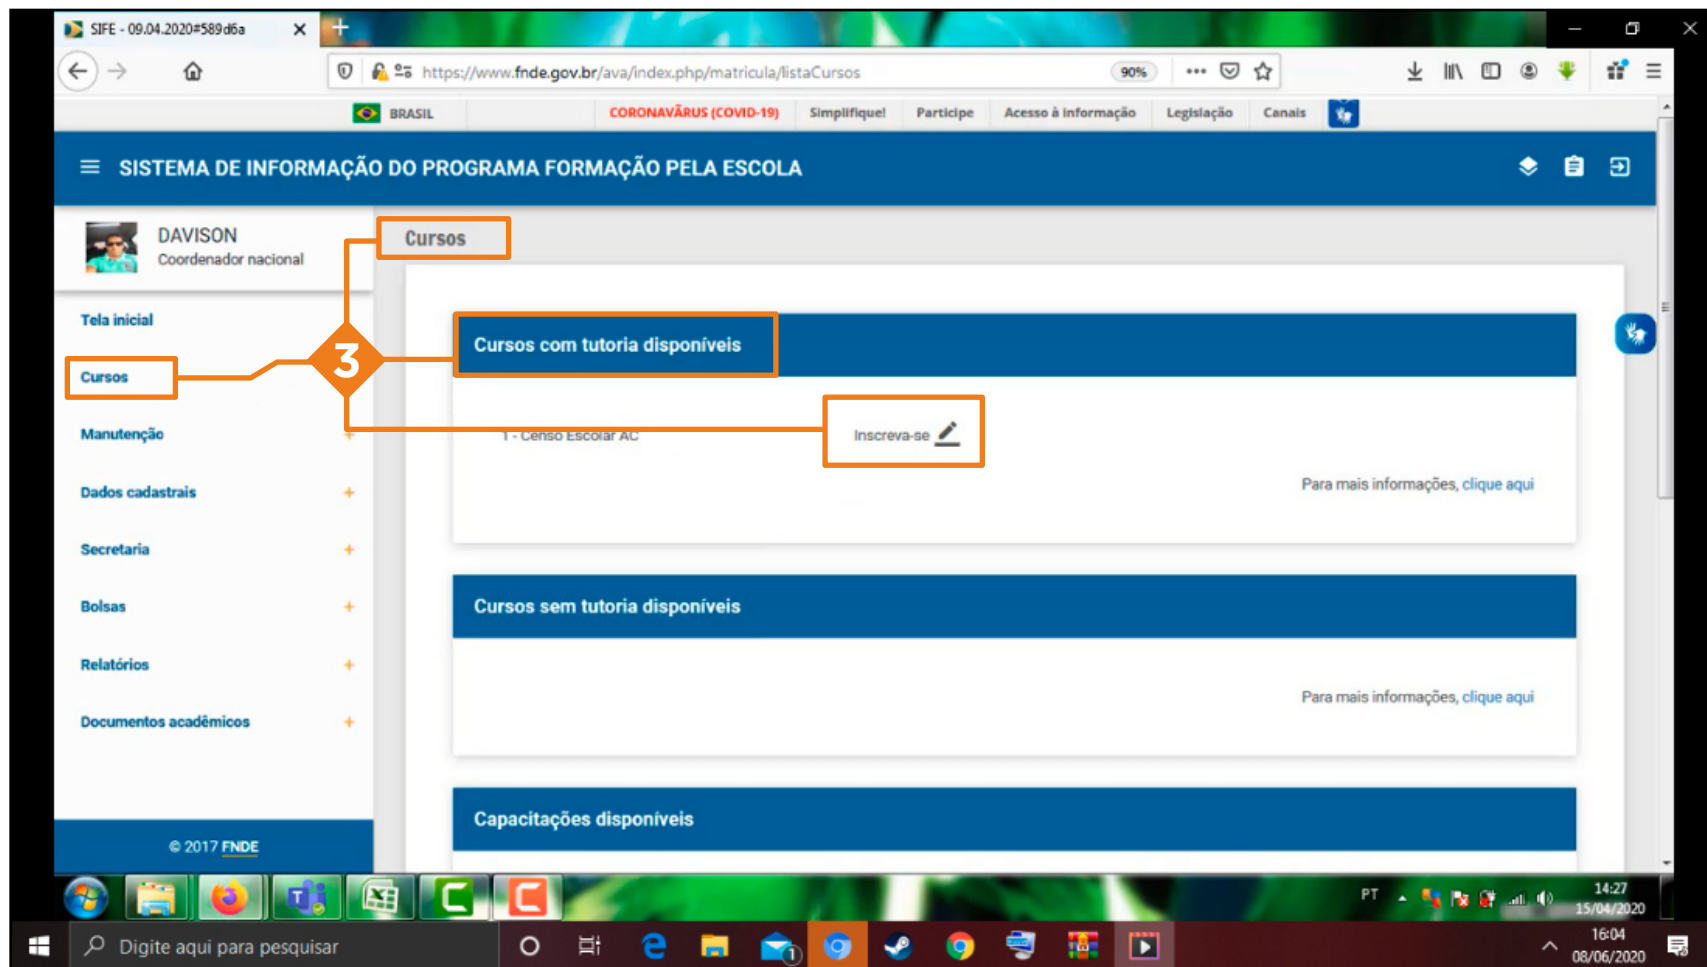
SIFE - 09.04.2020#589d6a

https://www.fnde.gov.br/ava/index.php/matricula/listaCursos

90%

BRASIL CORONAVÍRUS (COVID-19) Simplifique! Participe Acesso à informação Legislação Canais

SISTEMA DE INFORMAÇÃO DO PROGRAMA FORMAÇÃO PELA ESCOLA

DAVISON
Coordenador nacional

Tela inicial
Cursos
Manutenção
Dados cadastrais
Secretaria
Bolsas
Relatórios
Documentos acadêmicos

© 2017 FNDE

Cursos

3

Cursos com tutoria disponíveis

1 - Censo Escolar AC

Inscreva-se

Para mais informações, clique aqui

Cursos sem tutoria disponíveis

Para mais informações, clique aqui

Capacitações disponíveis

PT 14:27 15/04/2020

Digite aqui para pesquisar

16:04 08/06/2020